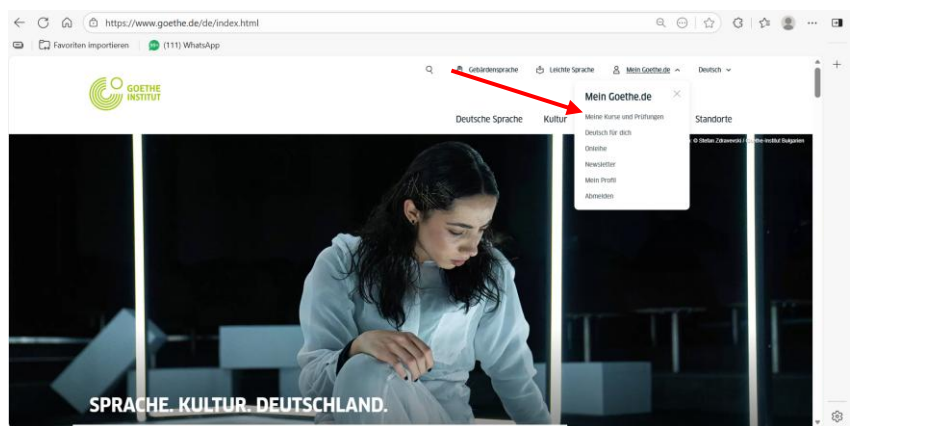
https://www.goethe.de/de/index.html

Favoriten importieren (111) WhatsApp

GOETHE INSTITUT

Gebärdensprache Leichte Sprache Mein Goethe.de Deutsch

Deutsche Sprache Kultur Standorte

Mein Goethe.de

Meine Kurse und Prüfungen
Deutsch für dich
Onleihe
Newsletter
Mein Profil
Abmelden

© Stefan Zdravkovski / Goethe-Institut Bulgarien

SPRACHE. KULTUR. DEUTSCHLAND.